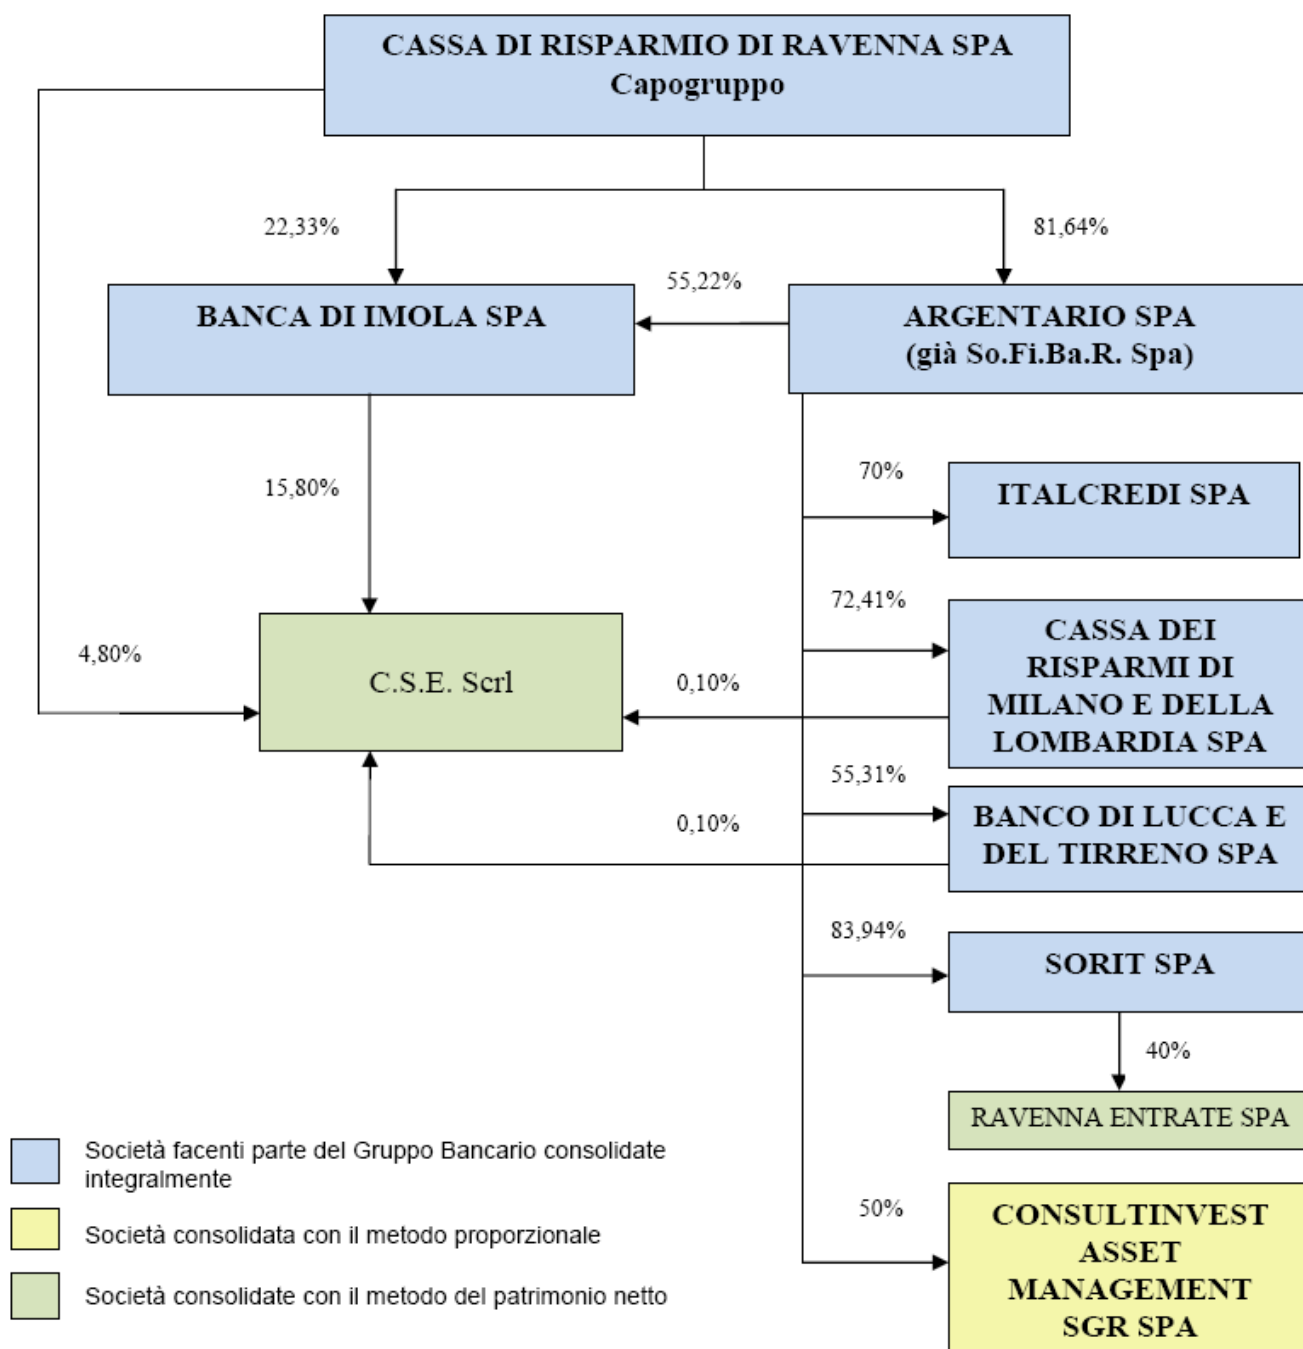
CASSA DI RISPARMIO DI RAVENNA SPA
Capogruppo

22,33%

81,64%

55,22%

BANCA DI IMOLA SPA

ARGENTARIO SPA
(già So.Fi.Ba.R. Spa)

15,80%

70%

ITALCREDI SPA

72,41%

CASSA DEI RISPARMI DI MILANO E DELLA LOMBARDIA SPA

4,80%

C.S.E. Scrl

0,10%

55,31%

BANCO DI LUCCA E DEL TIRRENO SPA

0,10%

83,94%

SORIT SPA

40%

RAVENNA ENTRATE SPA

50%

CONSULTINVEST ASSET MANAGEMENT SGR SPA

Società facenti parte del Gruppo Bancario consolidate integralmente

Società consolidata con il metodo proporzionale

Società consolidate con il metodo del patrimonio netto